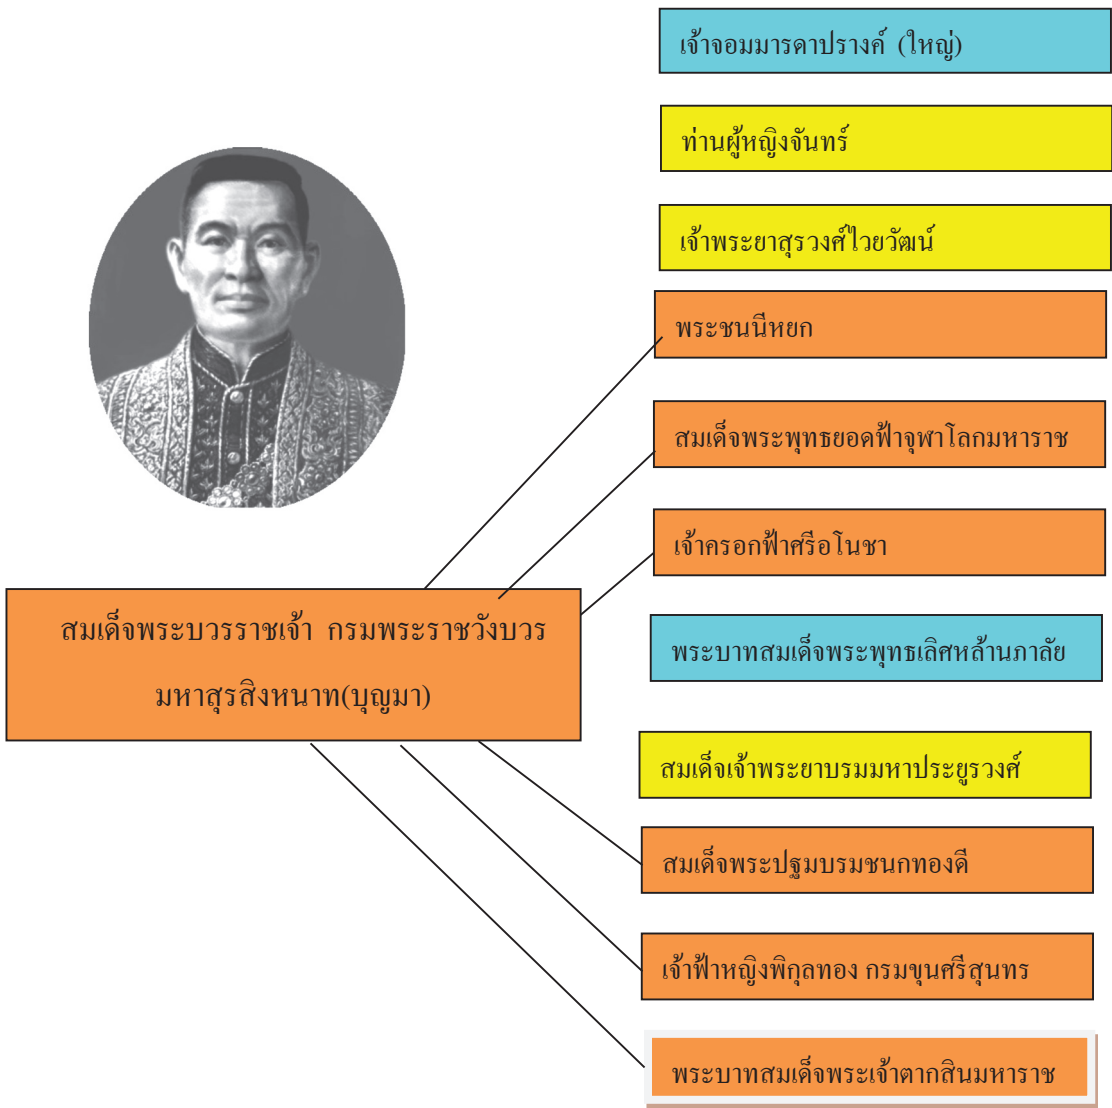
เจ้าจอมมารดาปรางค์ (ใหญ่)

ท่านผู้หญิงจันทร์

เจ้าพระยาสุรวงศ์ไวยวัฒน์

พระชนนีหยก

สมเด็จพระพุทธยอดฟ้าจุฬาโลกมหาราช

เจ้าครอกฟ้าศรีอโนชา

พระบาทสมเด็จพระพุทธเลิศหล้านภาลัย

สมเด็จพระบวรราชเจ้า กรมพระราชวังบวร มหาสุรสิงหนาท(บุญมา)

สมเด็จเจ้าพระยาบรมมหาประยูรวงศ์

สมเด็จพระปฐมบรมชนกทองดี

เจ้าฟ้าหญิงพิกุลทอง กรมขุนศรีสุนทร

พระบาทสมเด็จพระเจ้าตากสินมหาราช